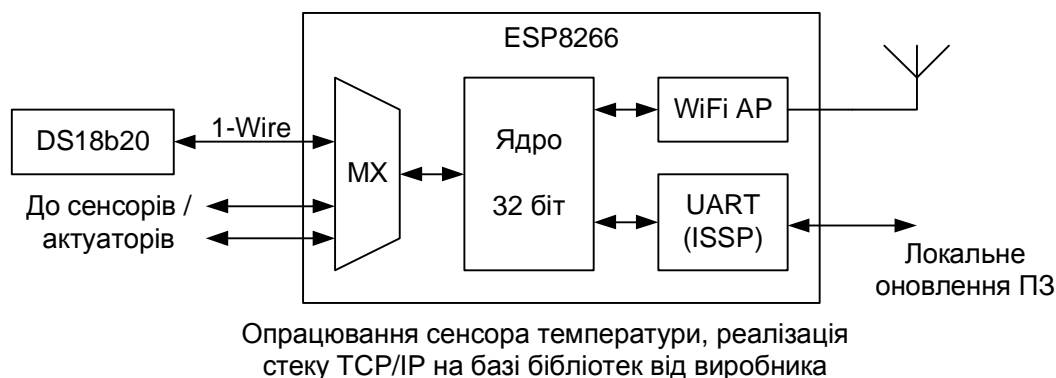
ESP8266

DS18b20

1-Wire

MX

Ядро

32 біт

WiFi AP

UART
(ISSP)

До сенсорів /
актуаторів

Локальне
оновлення ПЗ

Опрацювання сенсора температури, реалізація стеку TCP/IP на базі бібліотек від виробника